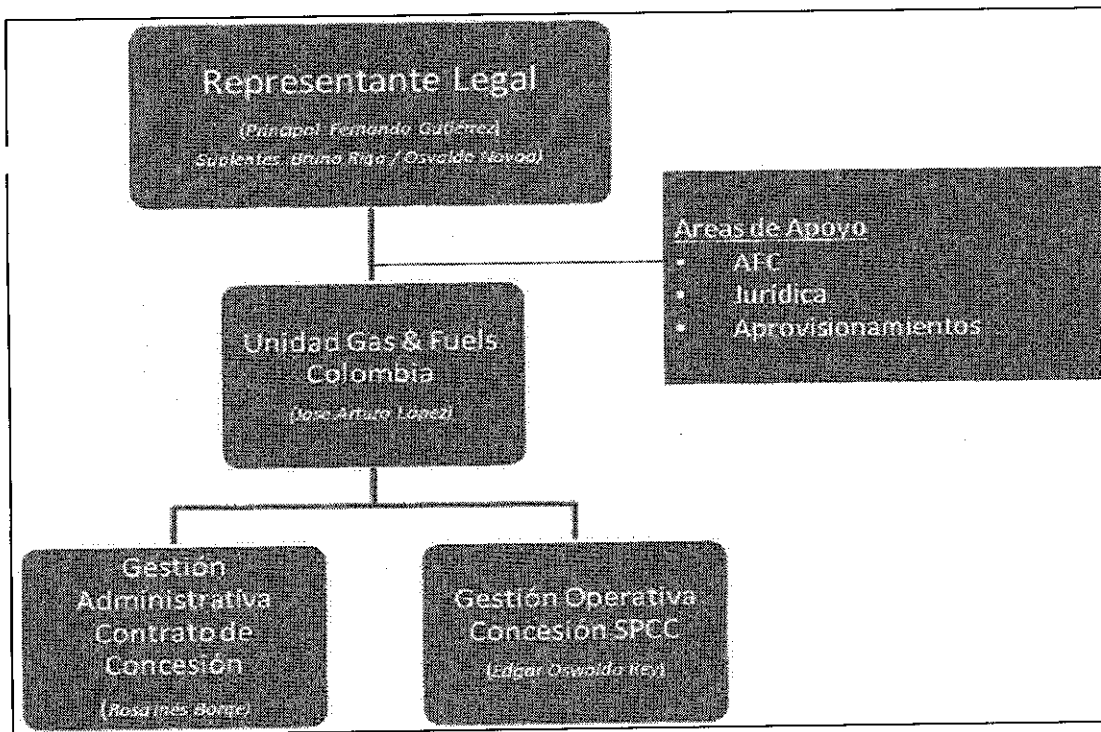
Representante Legal

(Principal: Fernando Gutiérrez
Suplentes: Bruno Riga / Osvaldo Novoa)

Areas de Apoyo
• AFC
• Jurídica
• Aprovisionamientos

Unidad Gas & Fuels Colombia

(Jose Arturo López)

Gestión Administrativa Contrato de Concesión

(Rosa Ines Borge)

Gestión Operativa Concesión SPCC

(Edgar Oswaldo Rey)